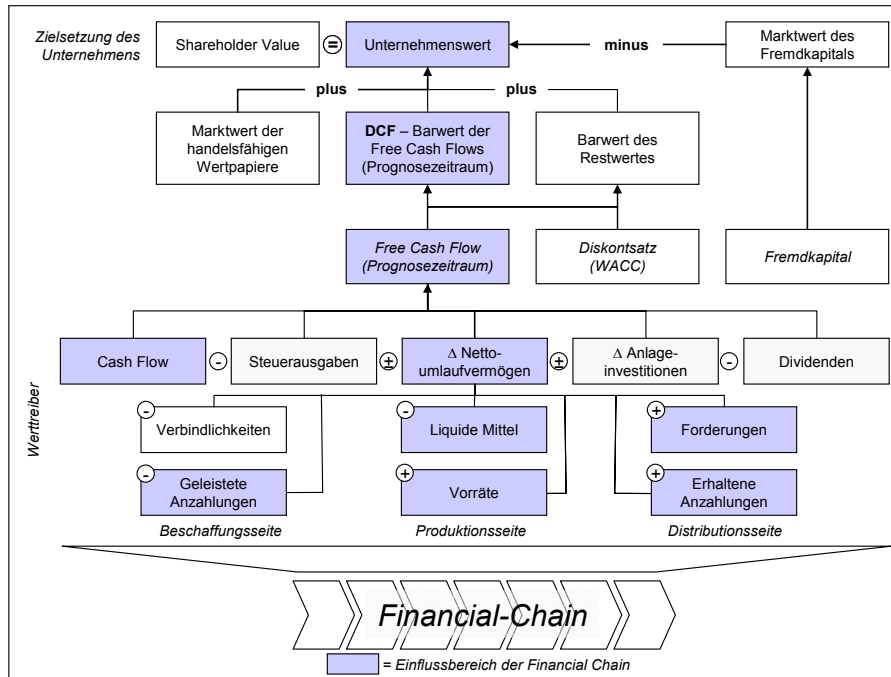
Zielsetzung des Unternehmens

Shareholder Value = Unternehmenswert minus Marktwert des Fremdkapitals

plus plus

Marktwert der handelsfähigen Wertpapiere

DCF – Barwert der Free Cash Flows (Prognosezeitraum)

Barwert des Restwertes

Free Cash Flow (Prognosezeitraum)

Diskontsatz (WACC)

Fremdkapital

Werttreiber

Cash Flow - Steuerausgaben ± Δ Nettoumlaufvermögen ± Δ Anlageinvestitionen - Dividenden

- Verbindlichkeiten

- Liquide Mittel

+ Forderungen

- Geleistete Anzahlungen

+ Vorräte

+ Erhaltene Anzahlungen

Beschaffungsseite

Produktionsseite

Distributionsseite

Financial-Chain

= Einflussbereich der Financial Chain